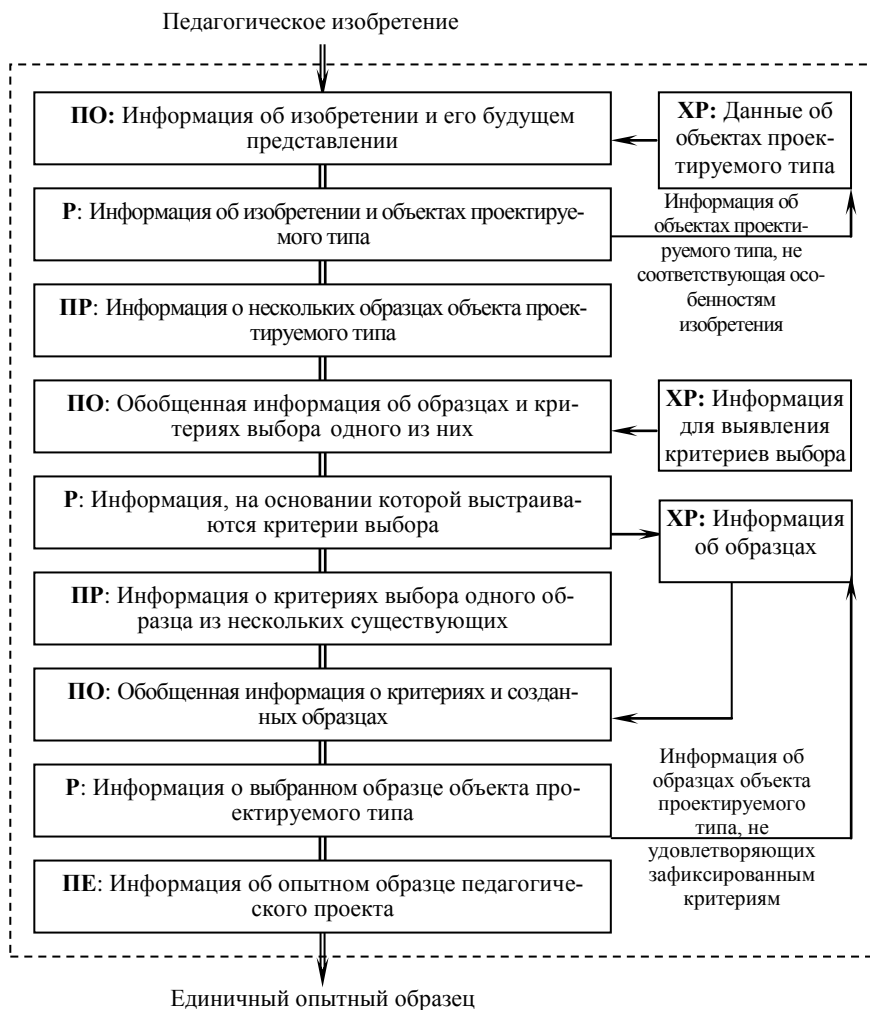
Педагогическое изобретение

**ПО:** Информация об изобретении и его будущем представлении

**ХР:** Данные об объектах проектируемого типа

**Р**: Информация об изобретении и объектах проектируемого типа

Информация об объектах проектируемого типа, не соответствующая особенностям изобретения

**ПР**: Информация о нескольких образцах объекта проектируемого типа

**ПО**: Обобщенная информация об образцах и критериях выбора одного из них

**ХР:** Информация для выявления критериев выбора

**Р**: Информация, на основании которой выстраиваются критерии выбора

**ХР:** Информация об образцах

**ПР**: Информация о критериях выбора одного образца из нескольких существующих

**ПО**: Обобщенная информация о критериях и созданных образцах

Информация об образцах объекта проектируемого типа, не удовлетворяющих зафиксированным критериям

**Р**: Информация о выбранном образце объекта проектируемого типа

**ПЕ**: Информация об опытном образце педагогического проекта

Единичный опытный образец